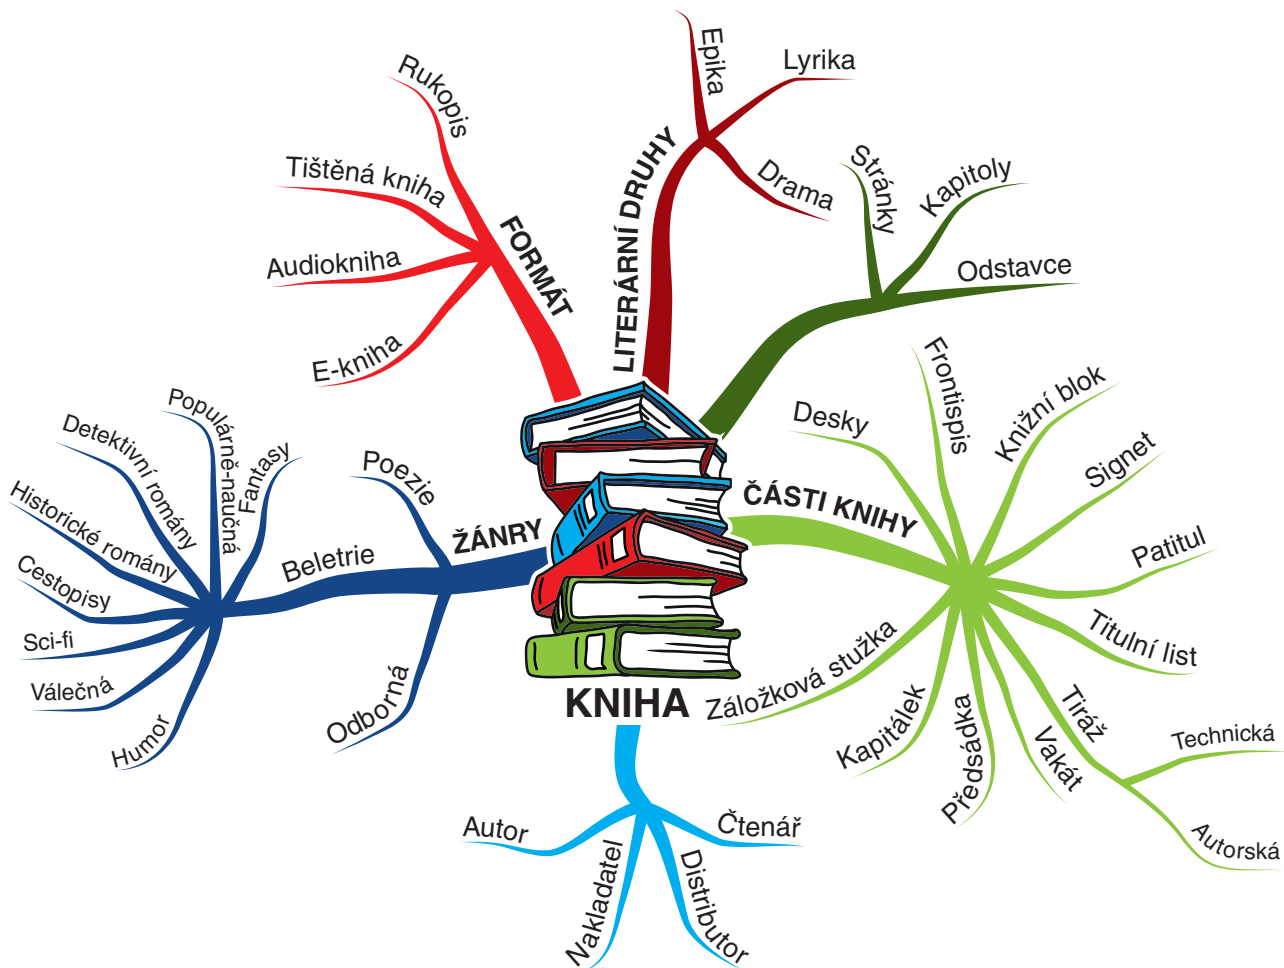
KNIHA

FORMÁT
Rukopis
Tištěná kniha
Audiokniha
E-kniha

LITERÁRNÍ DRUHY
Epika
Lyrika
Drama

Stránky
Kapitoly
Odstavce

ČÁSTI KNIHY
Desky
Frontispis
Knižní blok
Signet
Patitul
Titulní list
Tiráž
Technická
Autorská
Vakát
Předsádka
Kapitálek
Záložková stužka

ŽÁNRY
Poezie
Beletrie
Populárně-naučná
Fantasy
Detektivní romány
Historické romány
Cestopisy
Sci-fi
Válečná
Humor
Odborná

Autor
Nakladatel
Distributor
Čtenář